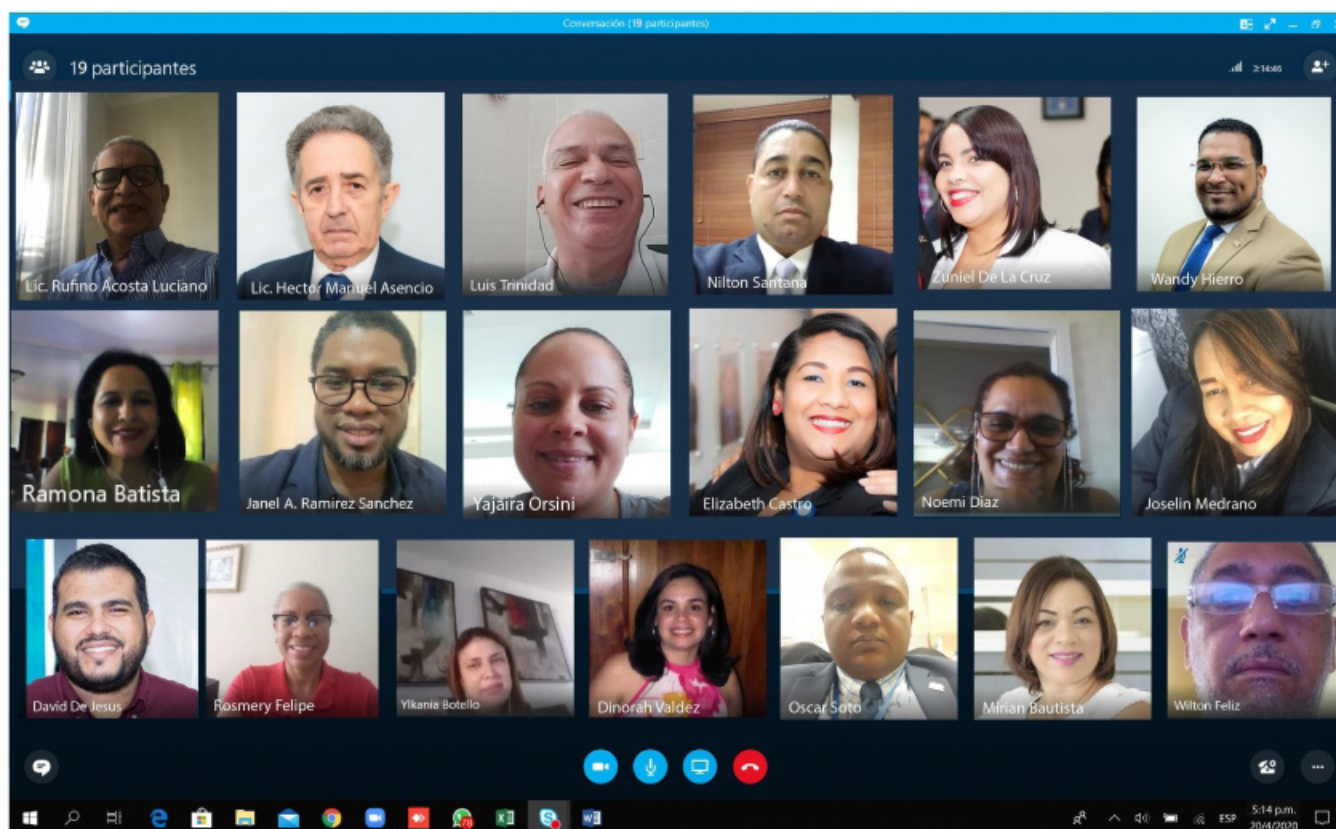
Conversación (19 participantes)

19 participantes

2:14:46

Lic. Rufino Acosta Luciano
Lic. Hector Manuel Asencio
Luis Trinidad
Nilton Santana
Zuniel De La Cruz
Wandy Hierro

Ramona Batista
Janel A. Ramirez Sanchez
Yajaira Orsini
Elizabeth Castro
Noemi Diaz
Joselin Medrano

David De Jesus
Rosmery Felipe
Ylkania Botello
Dinorah Valdez
Oscar Soto
Mirian Bautista
Wilton Feliz

ESP
5:14 p.m.
20/4/2020